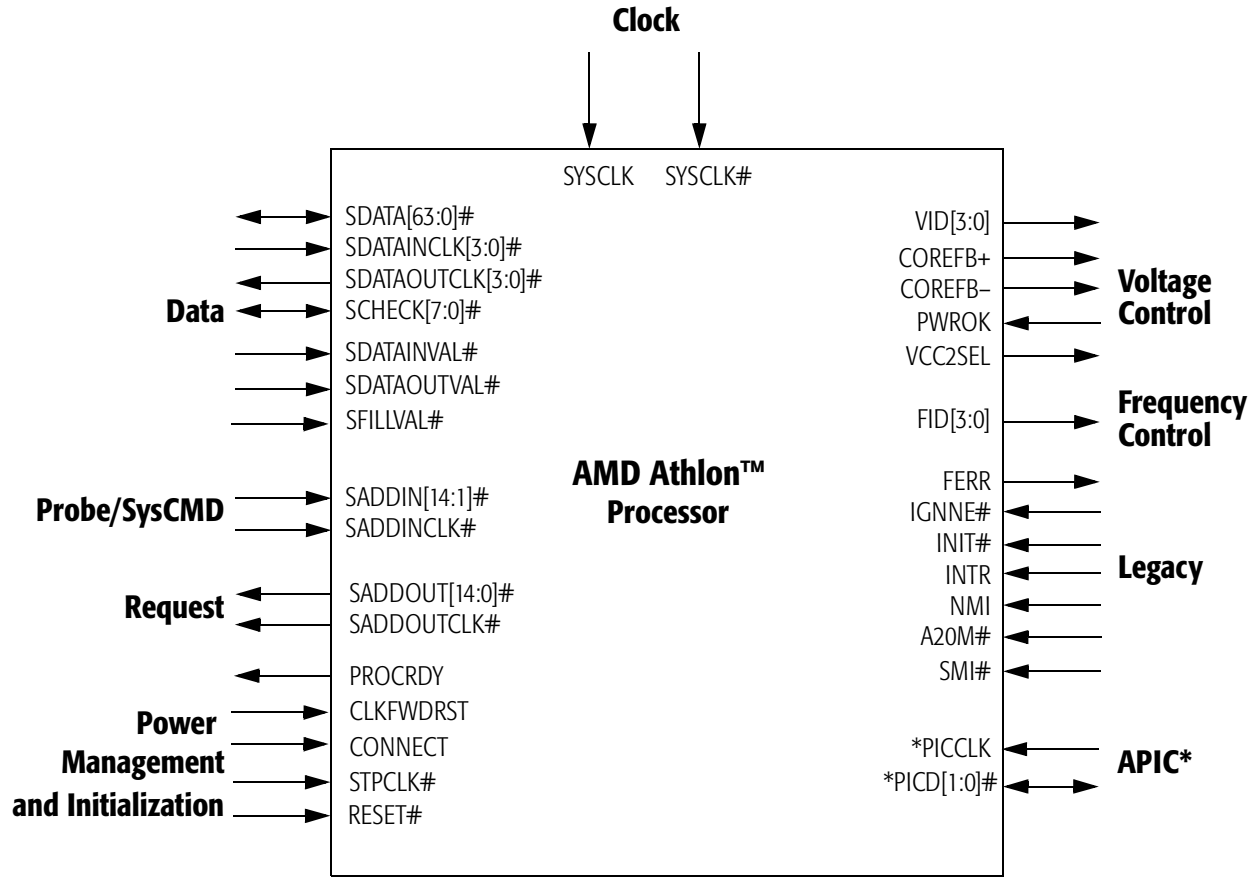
Clock

SYSCLK SYSCLK#

Data

SDATA[63:0]#
SDATAINCLK[3:0]#
SDATAOUTCLK[3:0]#
SCHECK[7:0]#
SDATAINVAL#
SDATAOUTVAL#
SFILLVAL#

Probe/SysCMD

SADDIN[14:1]#
SADDINCLK#

Request

SADDOUT[14:0]#
SADDOUTCLK#

Power Management and Initialization

PROCRDY
CLKFWDRST
CONNECT
STPCLK#
RESET#

AMD Athlon™ Processor

VID[3:0]
COREFB+
COREFB–
PWROK
VCC2SEL

Voltage Control

FID[3:0]

Frequency Control

FERR
IGNNE#
INIT#
INTR
NMI
A20M#
SMI#

Legacy

*PICCLK
*PICD[1:0]#

APIC*